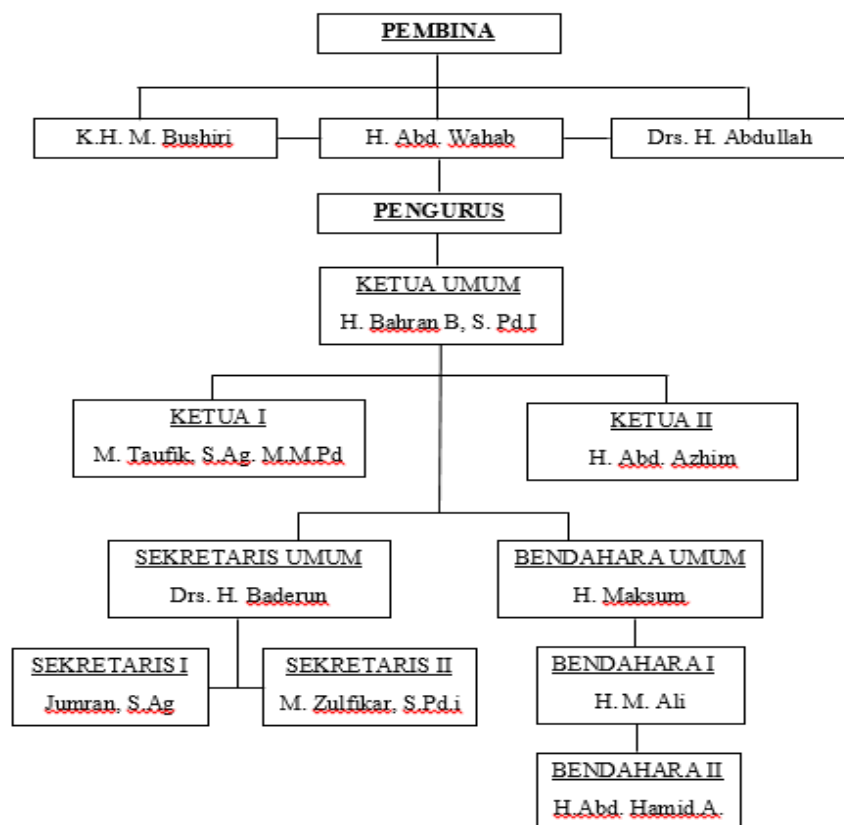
PEMBINA

K.H. M. Bushiri

H. Abd. Wahab

Drs. H. Abdullah

PENGURUS

KETUA UMUM
H. Bahran B, S. Pd.I

KETUA I
M. Taufik, S.Ag. M.M.Pd

KETUA II
H. Abd. Azhim

SEKRETARIS UMUM
Drs. H. Baderun

BENDAHARA UMUM
H. Maksum

SEKRETARIS I
Jumran, S.Ag

SEKRETARIS II
M. Zulfikar, S.Pd.i

BENDAHARA I
H. M. Ali

BENDAHARA II
H.Abd. Hamid.A.